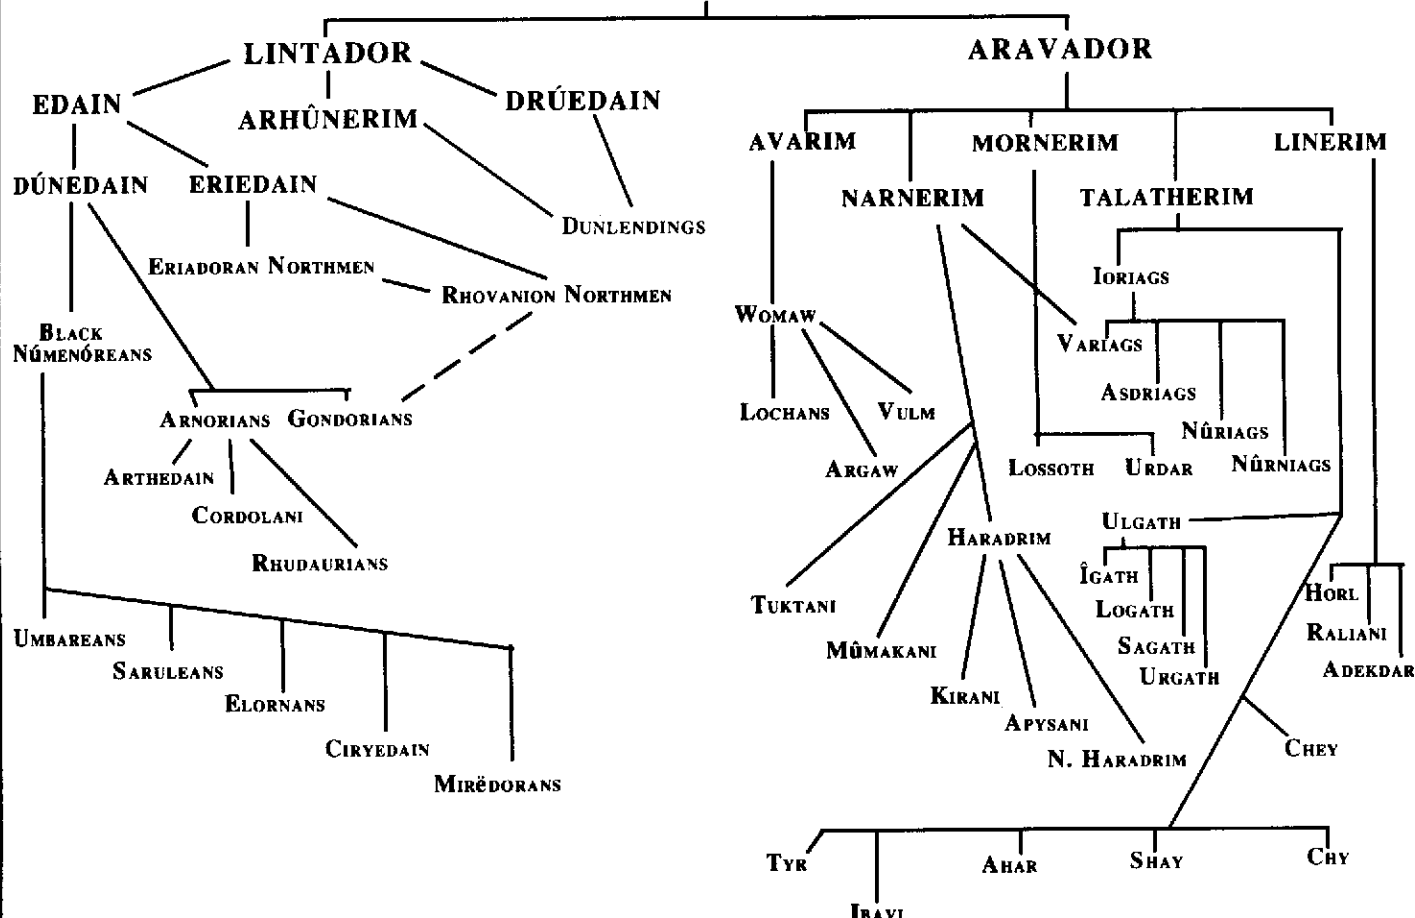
LINTADOR
ARAVADOR
EDAIN
ARHÛNERIM
DRÚEDAIN
AVARIM
MORNERIM
LINERIM
DÚNEDAIN
ERIEDAIN
NARNERIM
TALATHERIM
DUNLENDINGS
ERIADORAN NORTHMEN
RHOVANION NORTHMEN
IORIAGS
BLACK NÚMENÓREANS
WOMAW
VARIAGS
ASDRIAGS
ARNORIANS
GONDORIANS
LOCHANS
VULM
NÛRIAGS
ARTHEDAIN
ARGAW
LOSSOTH
URDAR
NÛRNIAGS
CORDOLANI
ULGATH
HARADRIM
RHUDAURIANS
ÎGATH
TUKTANI
LOGATH
HORL
MÛMAKANI
SAGATH
RALIANI
UMBAREANS
URGATH
ADEKDAR
SARULEANS
KIRANI
ELORNANS
APYSANI
CHEY
CIRYEDAIN
N. HARADRIM
MIRËDORANS
TYR
AHAR
SHAY
CHY
IRAVI